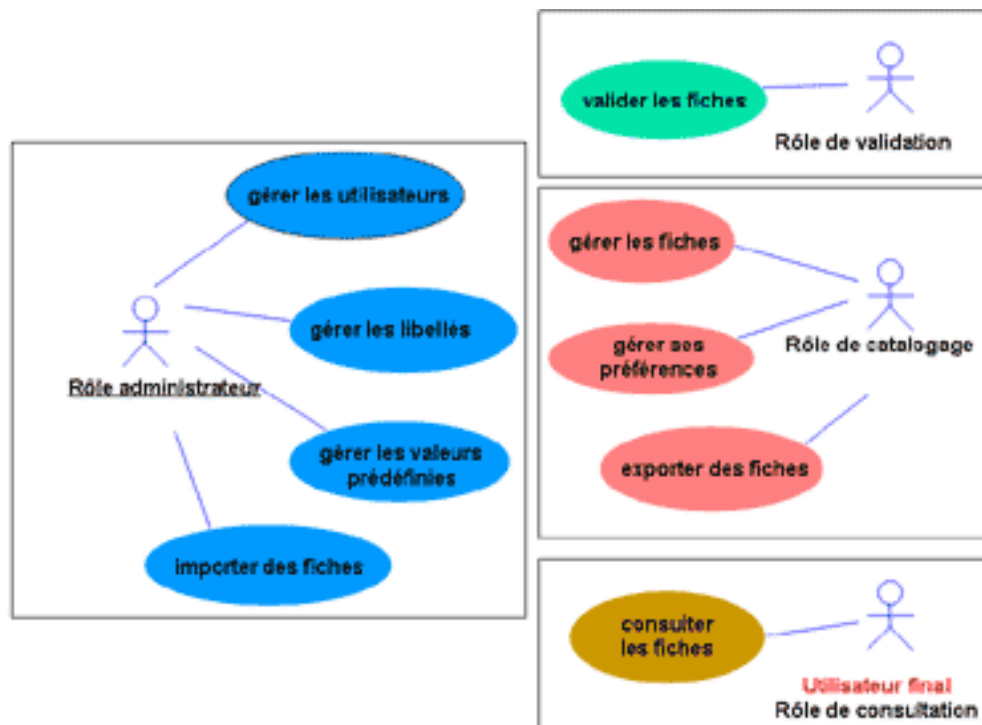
gérer les utilisateurs

Rôle administrateur

gérer les libellés

gérer les valeurs prédéfinies

importer des fiches

valider les fiches

Rôle de validation

gérer les fiches

gérer ses préférences

Rôle de catalogage

exporter des fiches

consulter les fiches

Utilisateur final
Rôle de consultation